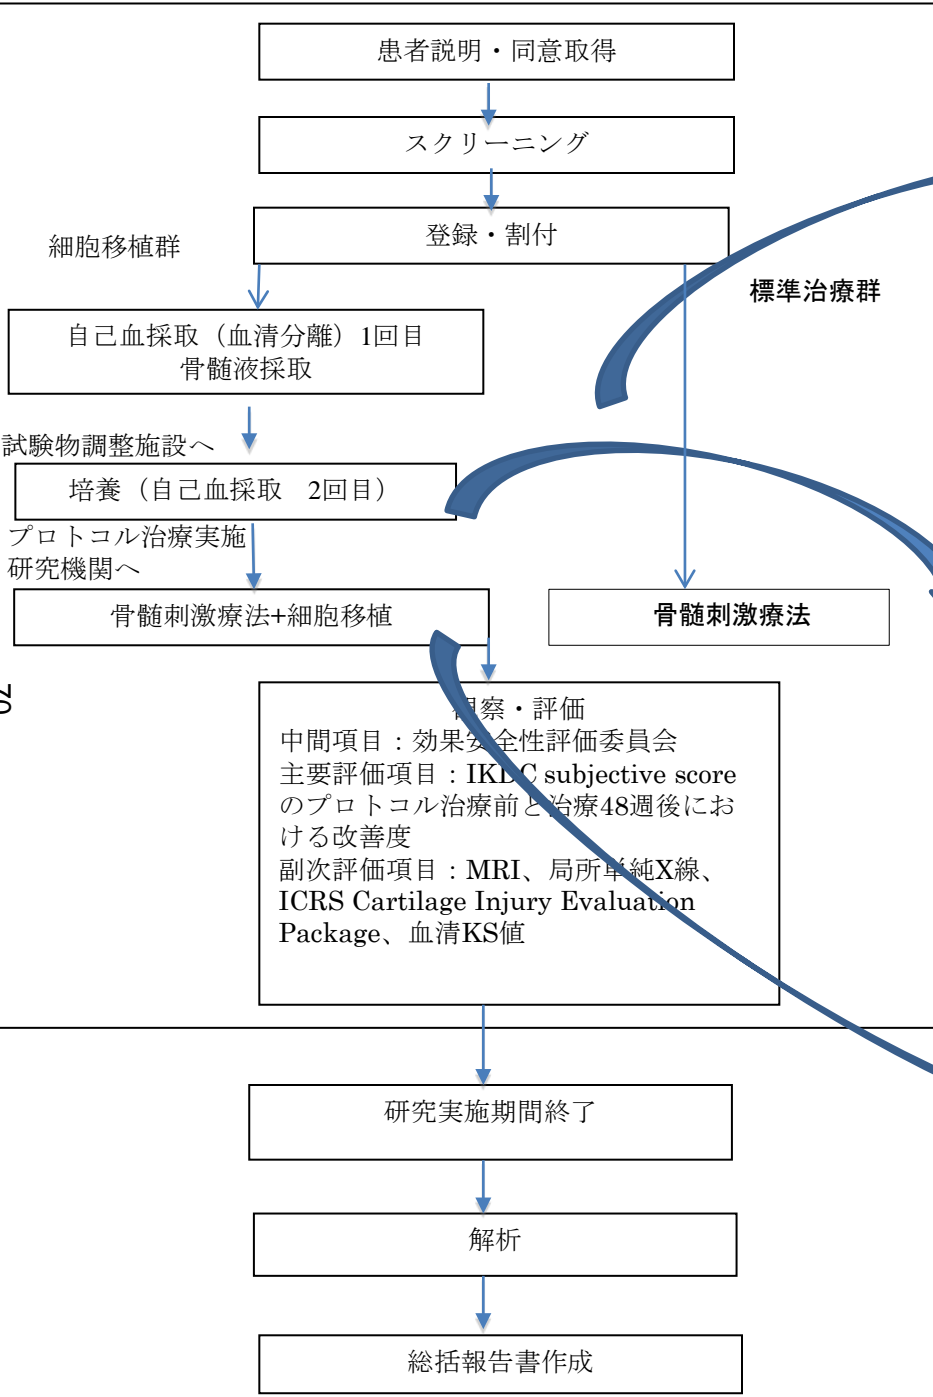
患者説明・同意取得

スクリーニング

登録・割付

細胞移植群

標準治療群

自己血採取（血清分離）1回目
骨髄液採取

試験物調整施設へ

培養（自己血採取　2回目）

プロトコル治療実施
研究機関へ

骨髄刺激療法+細胞移植

骨髄刺激療法

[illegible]察・評価
中間項目：効果安全性評価委員会
主要評価項目：IKDC subjective score のプロトコル治療前と治療48週後における改善度
副次評価項目：MRI、局所単純X線、ICRS Cartilage Injury Evaluation Package、血清KS値

研究実施期間終了

解析

総括報告書作成